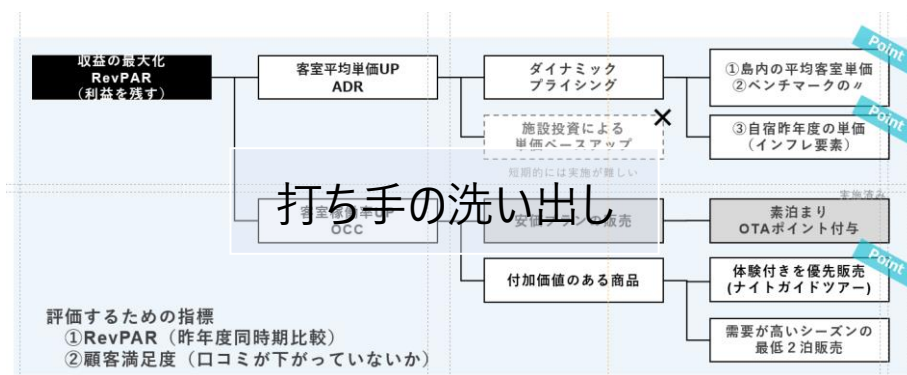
収益の最大化
RevPAR
（利益を残す）

客室平均単価UP
ADR

ダイナミック
プライシング

Point

①島内の平均客室単価
②ベンチマークの〃

Point

施設投資による
単価ベースアップ

×

③自宿昨年度の単価
（インフレ要素）

短期的には実施が難しい

実施済み

打ち手の洗い出し

客室稼働率UP
OCC

安価プランの販売

素泊まり
OTAポイント付与

Point

付加価値のある商品

体験付きを優先販売
(ナイトガイドツアー)

需要が高いシーズンの
最低２泊販売

評価するための指標
①RevPAR（昨年度同時期比較）
②顧客満足度（口コミが下がっていないか）